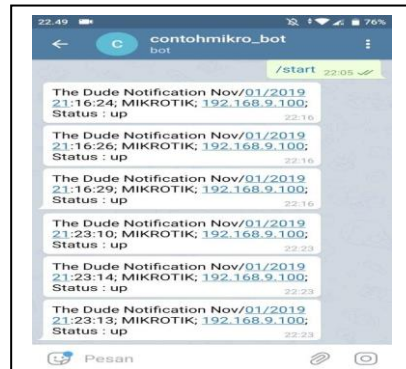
22.49 76%

contohmikro_bot
bot

/start 22:05

The Dude Notification Nov/01/2019 21:16:24; MIKROTIK; 192.168.9.100; Status : up 22:16

The Dude Notification Nov/01/2019 21:16:26; MIKROTIK; 192.168.9.100; Status : up 22:16

The Dude Notification Nov/01/2019 21:16:29; MIKROTIK; 192.168.9.100; Status : up 22:16

The Dude Notification Nov/01/2019 21:23:10; MIKROTIK; 192.168.9.100; Status : up 22:23

The Dude Notification Nov/01/2019 21:23:14; MIKROTIK; 192.168.9.100; Status : up 22:23

The Dude Notification Nov/01/2019 21:23:13; MIKROTIK; 192.168.9.100; Status : up 22:23

Pesan